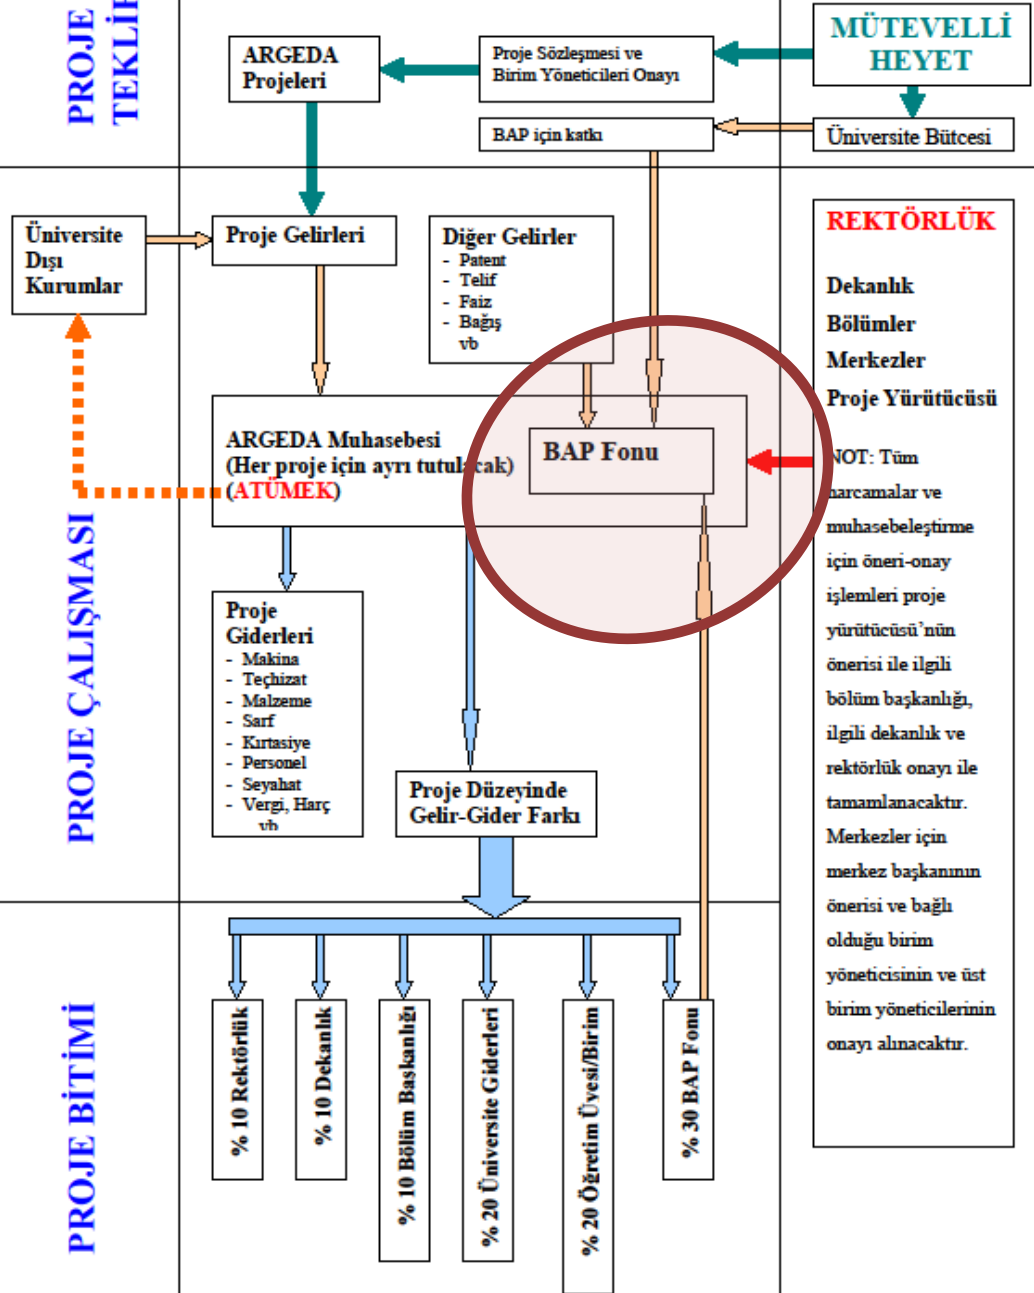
PROJE TEKLİ

MÜTEVELLİ HEYET

ARGEDA Projeleri

Proje Sözleşmesi ve Birim Yöneticileri Onayı

BAP için katkı

Üniversite Bütçesi

Üniversite Dışı Kurumlar

Proje Gelirleri

Diğer Gelirler
- Patent
- Telif
- Faiz
- Bağış
vb

REKTÖRLÜK

Dekanlık
Bölümler
Merkezler
Proje Yürütücüsü

ARGEDA Muhasebesi (Her proje için ayrı tutul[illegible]cak) (ATÜMEK)

BAP Fonu

NOT: Tüm harcamalar ve muhasebeleştirme için öneri-onay işlemleri proje yürütücüsü'nün önerisi ile ilgili bölüm başkanlığı, ilgili dekanlık ve rektörlük onayı ile tamamlanacaktır. Merkezler için merkez başkanının önerisi ve bağlı olduğu birim yöneticisinin ve üst birim yöneticilerinin onayı alınacaktır.

PROJE ÇALIŞMASI

Proje Giderleri
- Makina
- Teçhizat
- Malzeme
- Sarf
- Kırtasiye
- Personel
- Seyahat
- Vergi, Harç vb

Proje Düzeyinde Gelir-Gider Farkı

PROJE BİTİMİ

% 10 Rektörlük

% 10 Dekanlık

% 10 Bölüm Başkanlığı

% 20 Üniversite Giderleri

% 20 Öğretim Üyesi/Birim

% 30 BAP Fonu